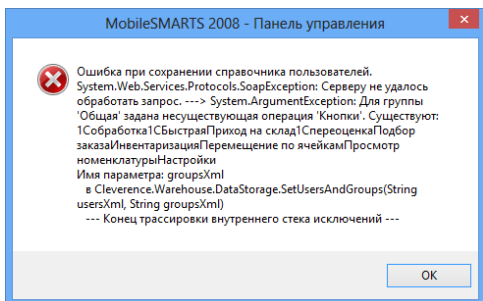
MobileSMARTS 2008 - Панель управления

Ошибка при сохранении справочника пользователей. System.Web.Services.Protocols.SoapException: Серверу не удалось обработать запрос. ---> System.ArgumentException: Для группы 'Общая' задана несуществующая операция 'Кнопки'. Существуют: 1Cобработка1СБыстраяПриход на склад1СпереоценкаПодбор заказаИнвентаризацияПеремещение по ячейкамПросмотр номенклатурыНастройки
Имя параметра: groupsXml
   в Cleverence.Warehouse.DataStorage.SetUsersAndGroups(String usersXml, String groupsXml)
   --- Конец трассировки внутреннего стека исключений ---

OK